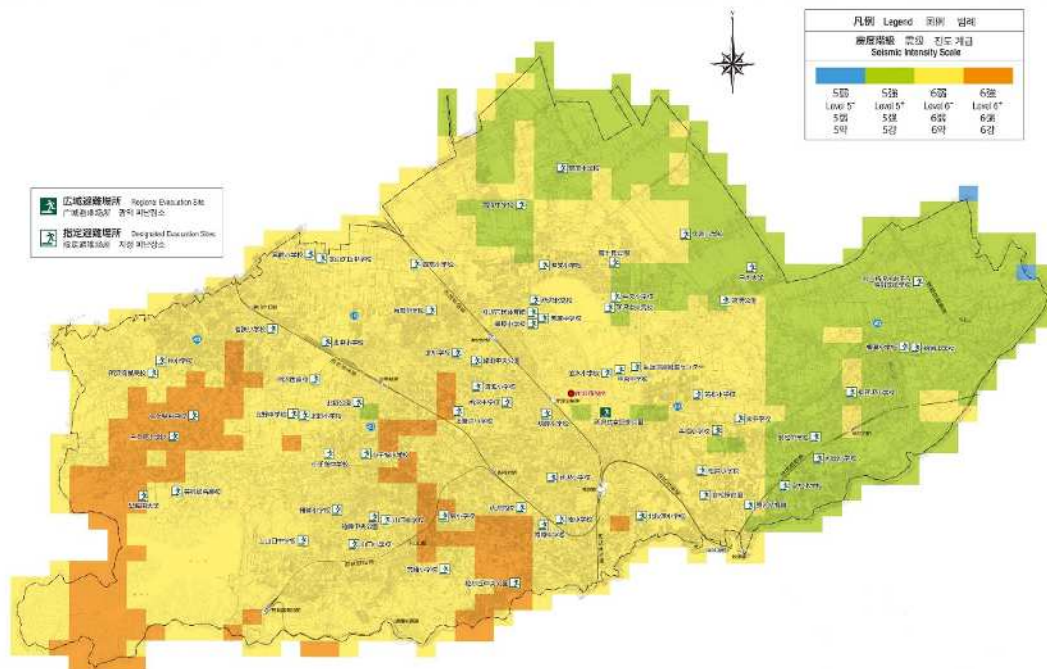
凡例 Legend 图例 범례

震度階級 震级 진도 계급
Seismic Intensity Scale

| 5弱 | 5強 | 6弱 | 6強 |
|---|---|---|---|
| Level 5⁻ | Level 5⁺ | Level 6⁻ | Level 6⁺ |
| 5弱 | 5强 | 6弱 | 6强 |
| 5약 | 5강 | 6약 | 6강 |

広域避難場所 Regional Evacuation Site
广域避难场所 광역 피난장소

指定避難場所 Designated Evacuation Sites
指定避难场所 지정 피난장소